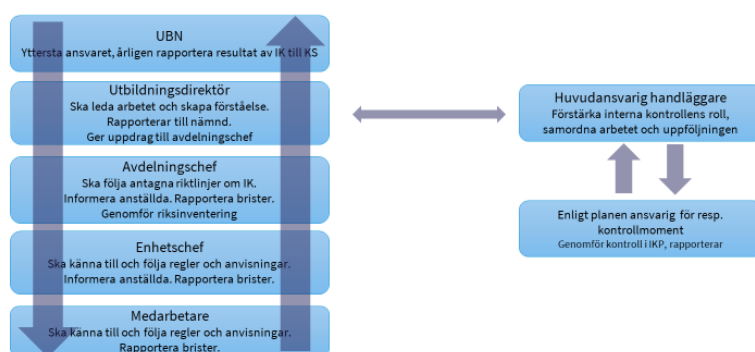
UBN
Yttersta ansvaret, årligen rapportera resultat av IK till KS

Utbildningsdirektör
Ska leda arbetet och skapa förståelse.
Rapporterar till nämnd.
Ger uppdrag till avdelningschef

Avdelningschef
Ska följa antagna riktlinjer om IK.
Informera anställda. Rapportera brister.
Genomför riksinventering

Enhetschef
Ska känna till och följa regler och anvisningar.
Informera anställda. Rapportera brister.

Medarbetare
Ska känna till och följa regler och anvisningar.
Rapportera brister.

Huvudansvarig handläggare
Förstärka interna kontrollens roll,
samordna arbetet och uppföljningen

Enligt planen ansvarig för resp.
kontrollmoment
Genomför kontroll i IKP, rapporterar